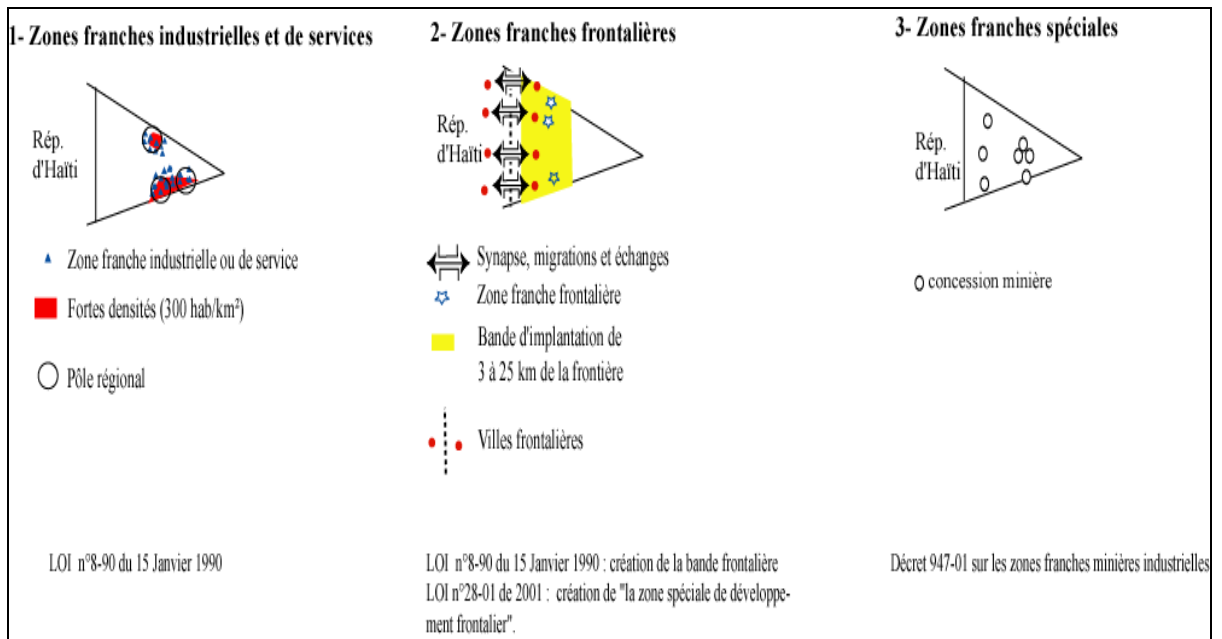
1- Zones franches industrielles et de services

Rép. d'Haïti

Zone franche industrielle ou de service

Fortes densités (300 hab/km²)

Pôle régional

LOI n°8-90 du 15 Janvier 1990

2- Zones franches frontalières

Rép. d'Haïti

Synapse, migrations et échanges

Zone franche frontalière

Bande d'implantation de 3 à 25 km de la frontière

Villes frontalières

LOI n°8-90 du 15 Janvier 1990 : création de la bande frontalière
LOI n°28-01 de 2001 : création de "la zone spéciale de développement frontalier".

3- Zones franches spéciales

Rép. d'Haïti

concession minière

Décret 947-01 sur les zones franches minières industrielles